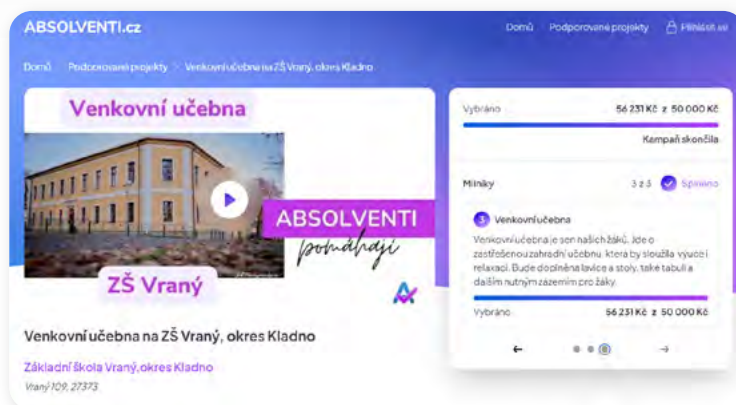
ABSOLVENTI.cz

Domů Podporované projekty Přihlásit se

Domů > Podporované projekty > Venkovní učebna na ZŠ Vraný, okres Kladno

Venkovní učebna

ABSOLVENTI pomáhají

ZŠ Vraný

Venkovní učebna na ZŠ Vraný, okres Kladno

Základní škola Vraný, okres Kladno

Vraný 109, 27373

Vybráno 56 231 Kč z 50 000 Kč

Kampaň skončila

Milníky 3 z 3 Splněno

3 Venkovní učebna

Venkovní učebna je sen našich žáků. Jde o zastřešenou zahradní učebnu, která by sloužila výuce i relaxaci. Bude doplněna lavice a stoly, také tabulí a dalším nutným zázemím pro žáky.

Vybráno 56 231 Kč z 50 000 Kč

← →